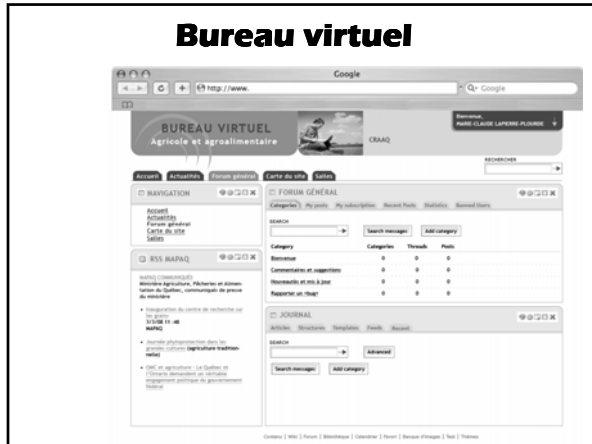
Bureau virtuel

Google

http://www.

Google

BUREAU VIRTUEL
Agricole et agroalimentaire

CRAAQ

Bienvenue,
MARIE-CLAUDE LAPIERRE-PLOURDE

RECHERCHER

Accueil | Actualités | Forum général | Carte du site | Salles

NAVIGATION

Accueil
Actualités
Forum général
Carte du site
Salles

RSS MAPAQ

MAPAQ COMMUNIQUÉS
Ministère Agriculture, Pêcheries et Alimentation du Québec, communiqués de presse du ministère

• Inauguration du centre de recherche sur les grains
3/13/08 11:48
MAPAQ

• Journée phytoprotection dans les grandes cultures (agriculture traditionnelle)

• OMC et agriculture : Le Québec et l'Ontario demandent un véritable engagement politique du gouvernement fédéral

FORUM GÉNÉRAL

Categories | My posts | My subscription | Recent Posts | Statistics | Banned Users

SEARCH

Search messages | Add category

| Category | Categories | Threads | Posts |
|---|---|---|---|
| Bienvenue | 0 | 0 | 0 |
| Commentaires et suggestions | 0 | 0 | 0 |
| Nouveautés et mis à jour | 0 | 0 | 0 |
| Rapporter un "Bug" | 0 | 0 | 0 |

JOURNAL

Articles | Structures | Templates | Feeds | Recent

SEARCH

Advanced

Search messages | Add category

Contacts | Wiki | Forum | Bibliothèque | Calendrier | Favori | Banque d'images | Test | Thèmes